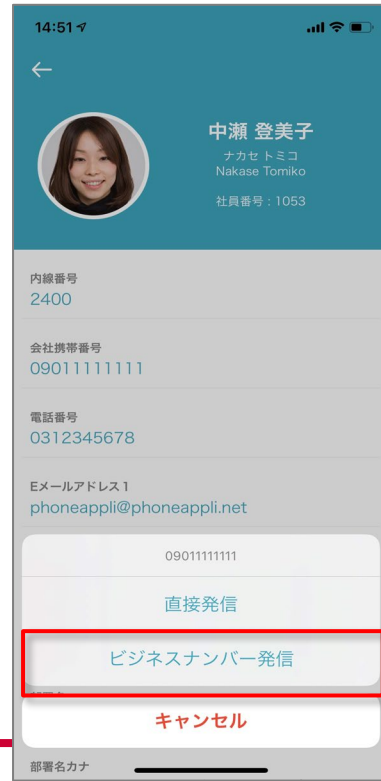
14:51

中瀬 登美子
ナカセ トミコ
Nakase Tomiko
社員番号：1053

内線番号
2400

会社携帯番号
09011111111

電話番号
0312345678

Eメールアドレス1
phoneappli@phoneappli.net

09011111111
直接発信
ビジネスナンバー発信
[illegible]
キャンセル
部署名カナ